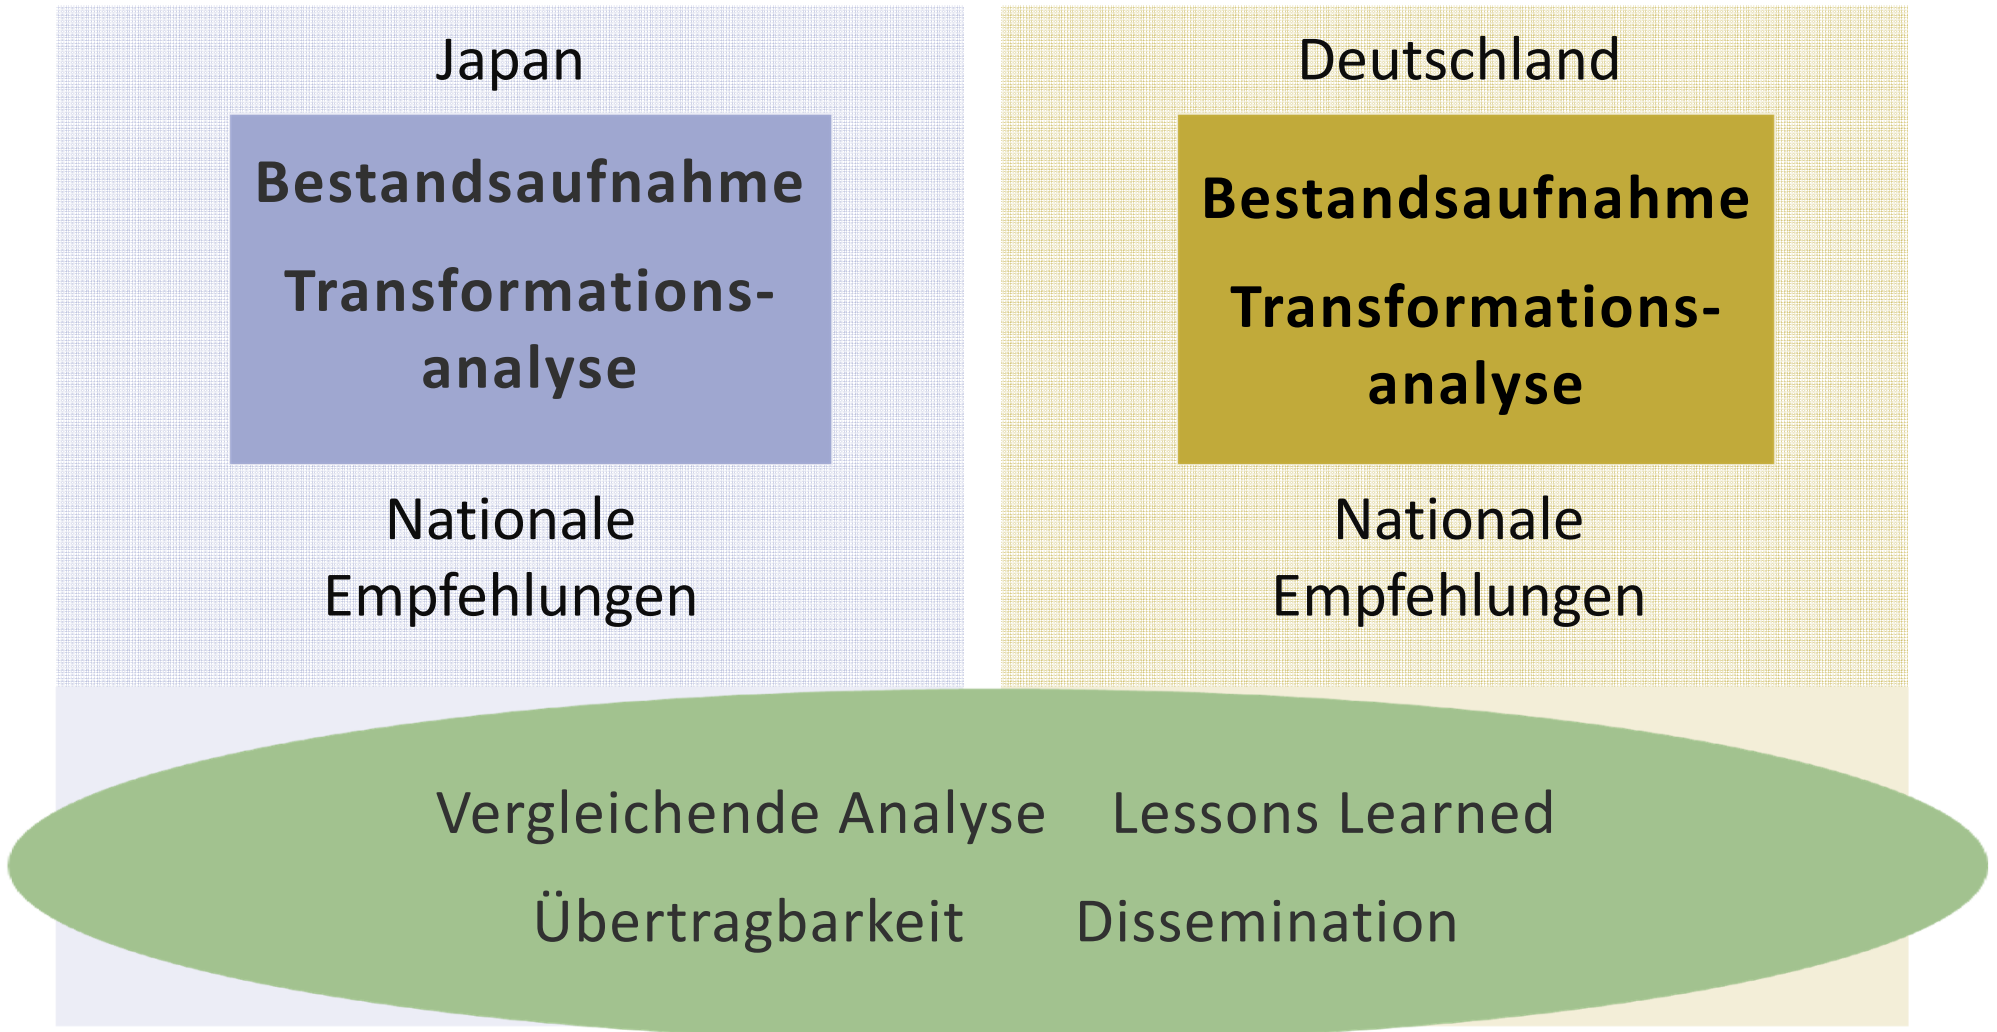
Japan

Bestandsaufnahme

Transformationsanalyse

Nationale Empfehlungen

Deutschland

Bestandsaufnahme

Transformationsanalyse

Nationale Empfehlungen

Vergleichende Analyse Lessons Learned

Übertragbarkeit Dissemination